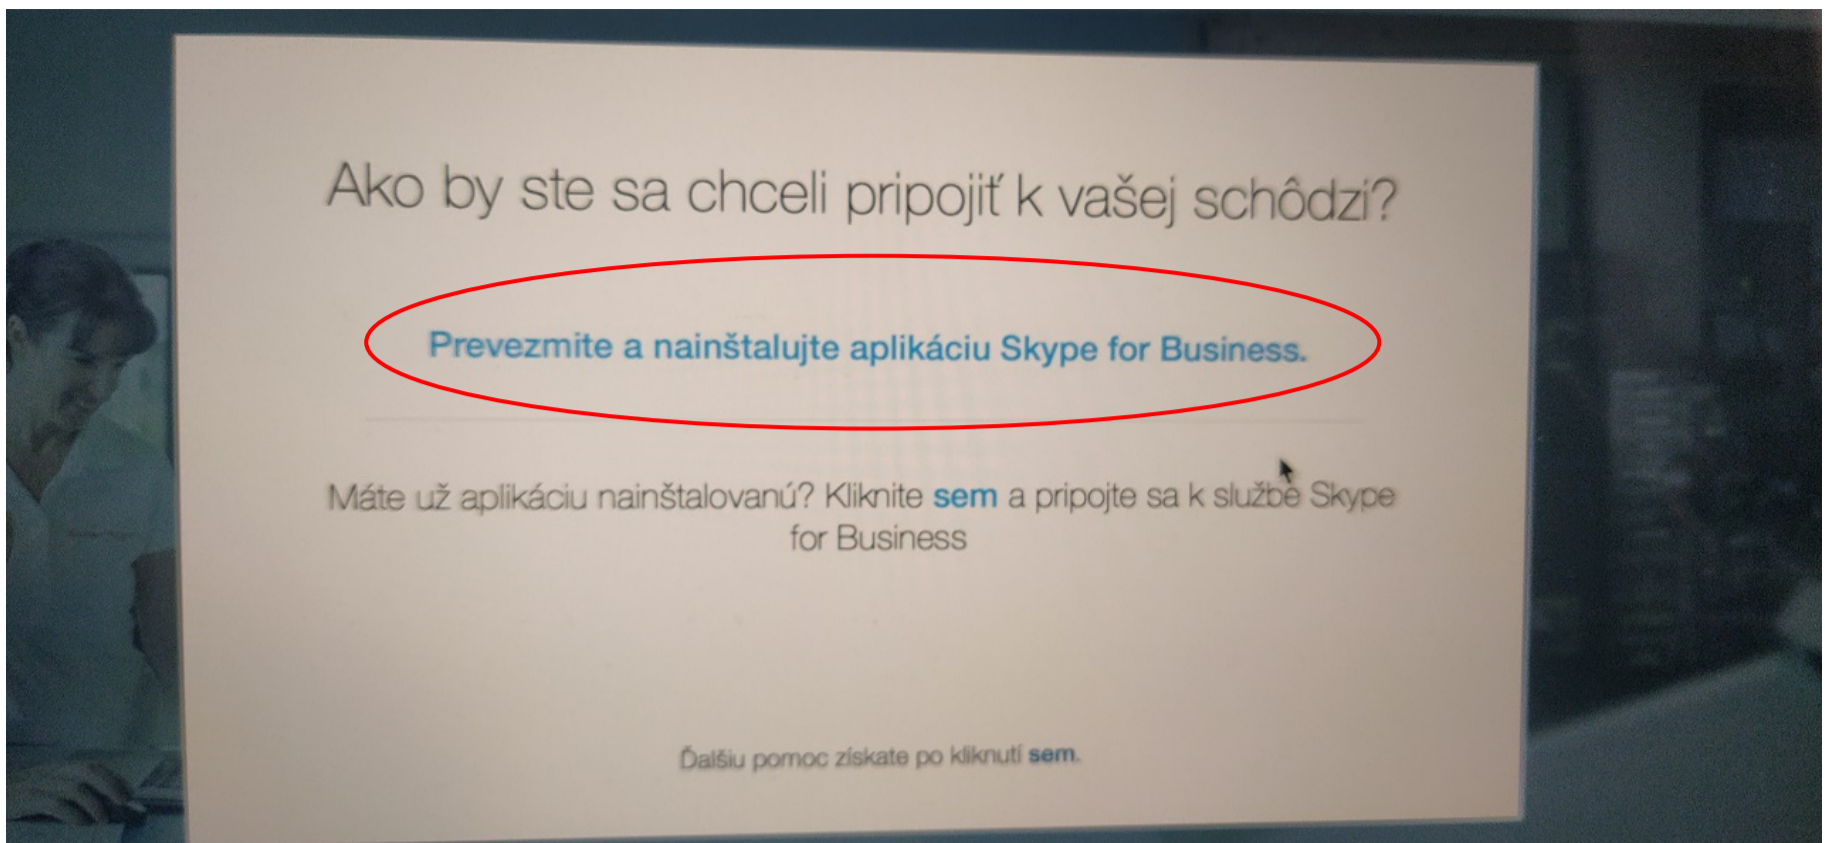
Ako by ste sa chceli pripojiť k vašej schôdzi?

Prevezmite a nainštalujte aplikáciu Skype for Business.

Máte už aplikáciu nainštalovanú? Kliknite sem a pripojte sa k službe Skype for Business

Ďalšiu pomoc získate po kliknutí sem.